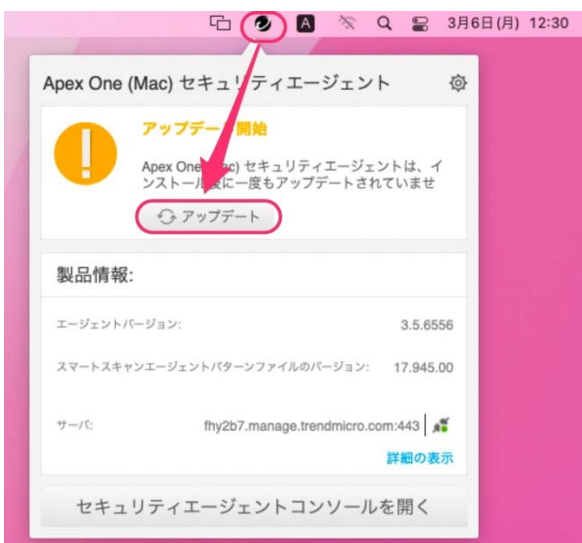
A 3月6日(月) 12:30

Apex One (Mac) セキュリティエージェント

アップデー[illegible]開始

Apex One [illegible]ac) セキュリティエージェントは、インストール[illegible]後に一度もアップデートされていませ

アップデート

製品情報:

エージェントバージョン: 3.5.6556

スマートスキャンエージェントパターンファイルのバージョン: 17.945.00

サーバ: fhy2b7.manage.trendmicro.com:443

詳細の表示

セキュリティエージェントコンソールを開く